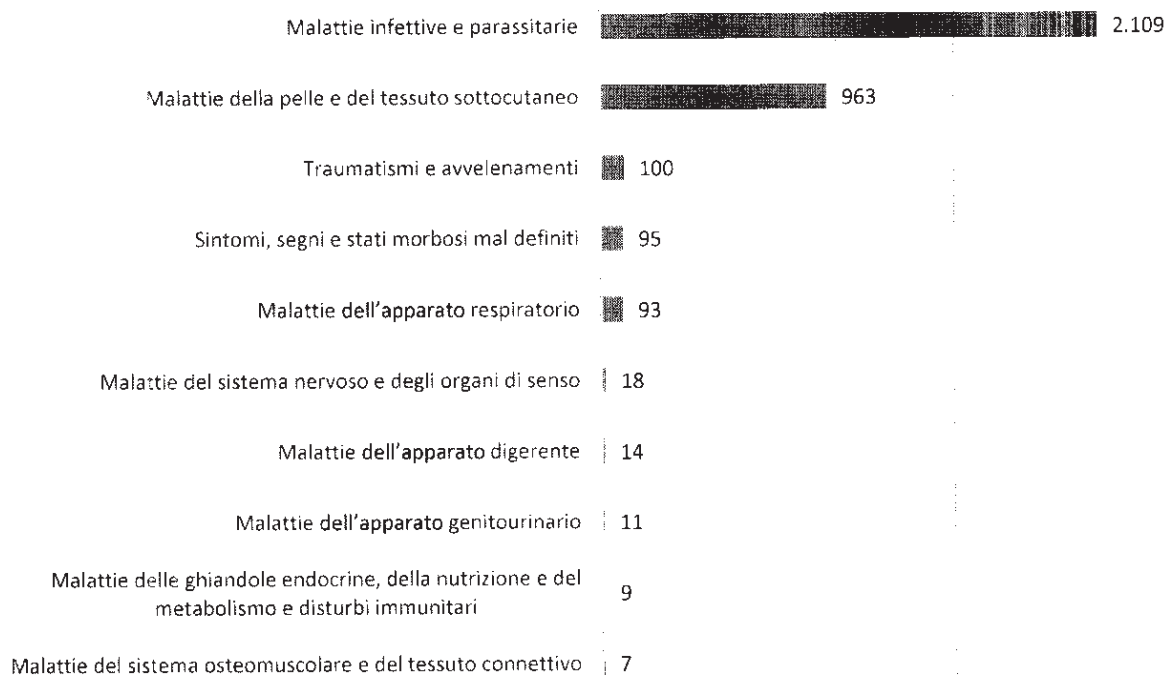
Malattie infettive e parassitarie 2.109

Malattie della pelle e del tessuto sottocutaneo 963

Traumatismi e avvelenamenti 100

Sintomi, segni e stati morbosi mal definiti 95

Malattie dell'apparato respiratorio 93

Malattie del sistema nervoso e degli organi di senso 18

Malattie dell'apparato digerente 14

Malattie dell'apparato genitourinario 11

Malattie delle ghiandole endocrine, della nutrizione e del metabolismo e disturbi immunitari 9

Malattie del sistema osteomuscolare e del tessuto connettivo 7